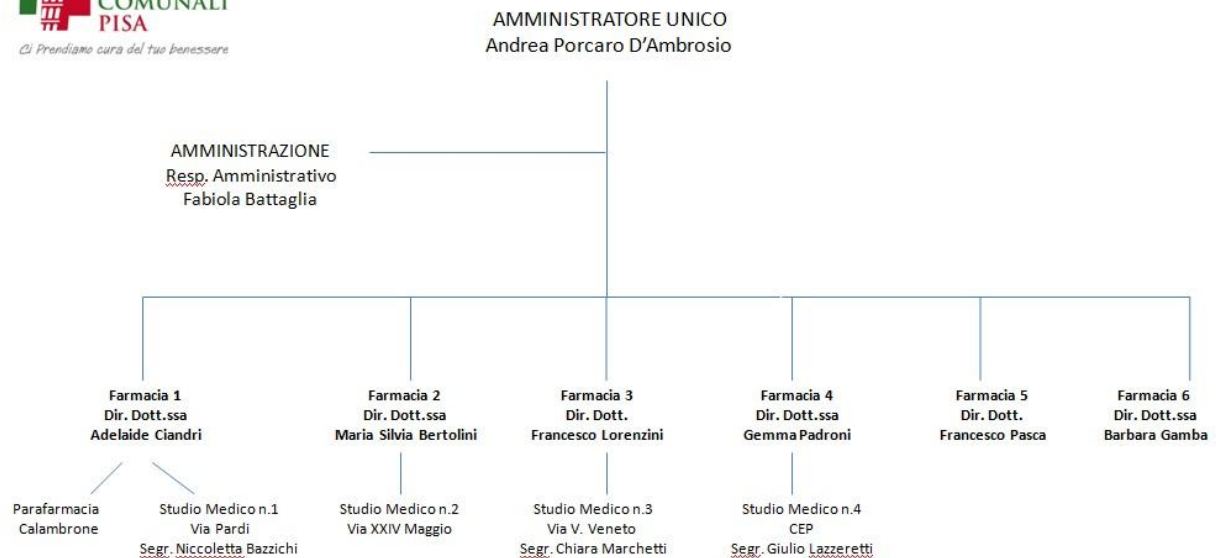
COMUNALI
PISA
Ci Prendiamo cura del tuo benessere

AMMINISTRATORE UNICO
Andrea Porcaro D'Ambrosio

AMMINISTRAZIONE
Resp. Amministrativo
Fabiola Battaglia

Farmacia 1
Dir. Dott.ssa
Adelaide Ciandri

Parafarmacia
Calambrone

Studio Medico n.1
Via Pardi
Segr. Niccoletta Bazzichi

Farmacia 2
Dir. Dott.ssa
Maria Silvia Bertolini

Studio Medico n.2
Via XXIV Maggio

Farmacia 3
Dir. Dott.
Francesco Lorenzini

Studio Medico n.3
Via V. Veneto
Segr. Chiara Marchetti

Farmacia 4
Dir. Dott.ssa
Gemma Padroni

Studio Medico n.4
CEP
Segr. Giulio Lazzeretti

Farmacia 5
Dir. Dott.
Francesco Pasca

Farmacia 6
Dir. Dott.ssa
Barbara Gamba